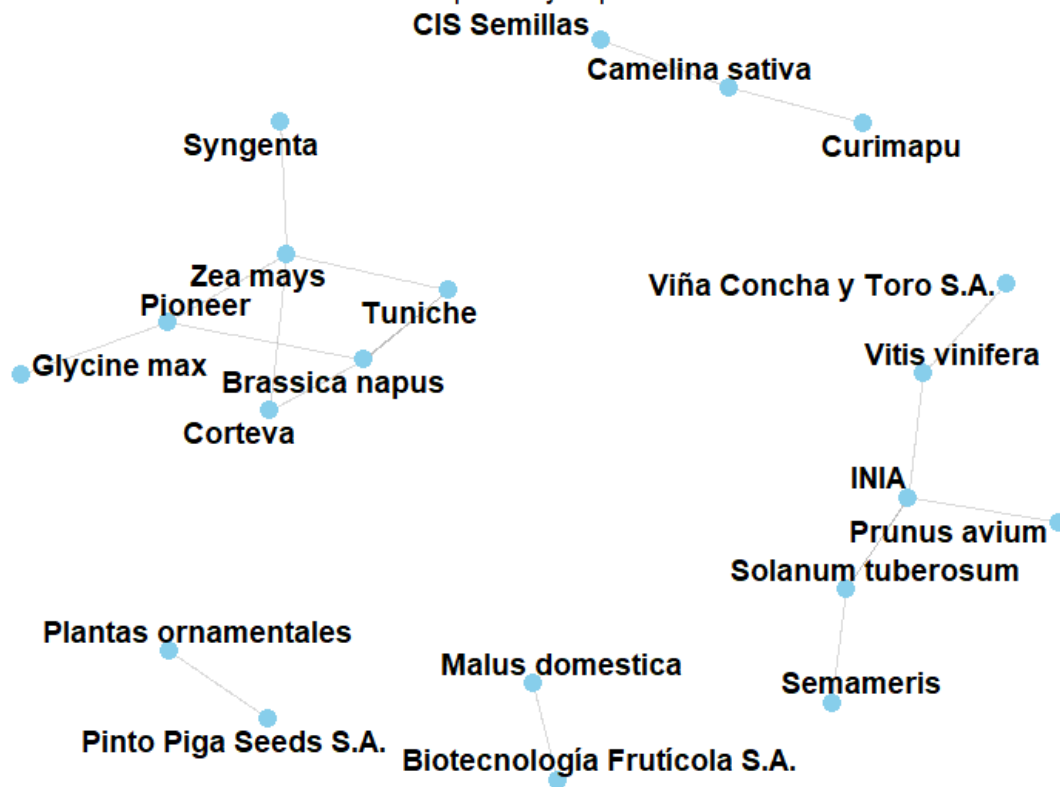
CIS Semillas
Camelina sativa
Curimapu
Syngenta
Zea mays
Pioneer
Tuniche
Glycine max
Brassica napus
Corteva
Viña Concha y Toro S.A.
Vitis vinifera
INIA
Prunus avium
Solanum tuberosum
Semameris
Plantas ornamentales
Pinto Piga Seeds S.A.
Malus domestica
Biotecnología Frutícola S.A.